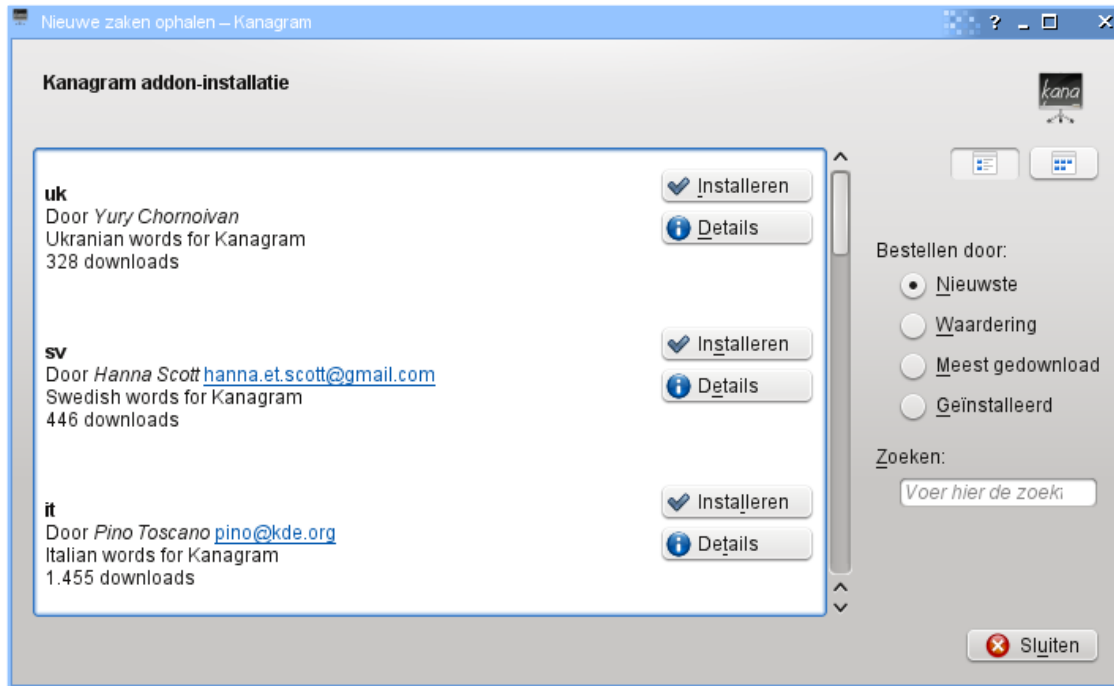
Nieuwe zaken ophalen – Kanagram

? _ □ ×

Kanagram addon-installatie

kana

uk
Door *Yury Chornoivan*
Ukranian words for Kanagram
328 downloads

Installeren
Details

sv
Door *Hanna Scott* hanna.et.scott@gmail.com
Swedish words for Kanagram
446 downloads

Installeren
Details

it
Door *Pino Toscano* pino@kde.org
Italian words for Kanagram
1.455 downloads

Installeren
Details

Bestellen door:
Nieuwste
Waardering
Meest gedownload
Geïnstalleerd

Zoeken:
Voer hier de zoek

Sluiten